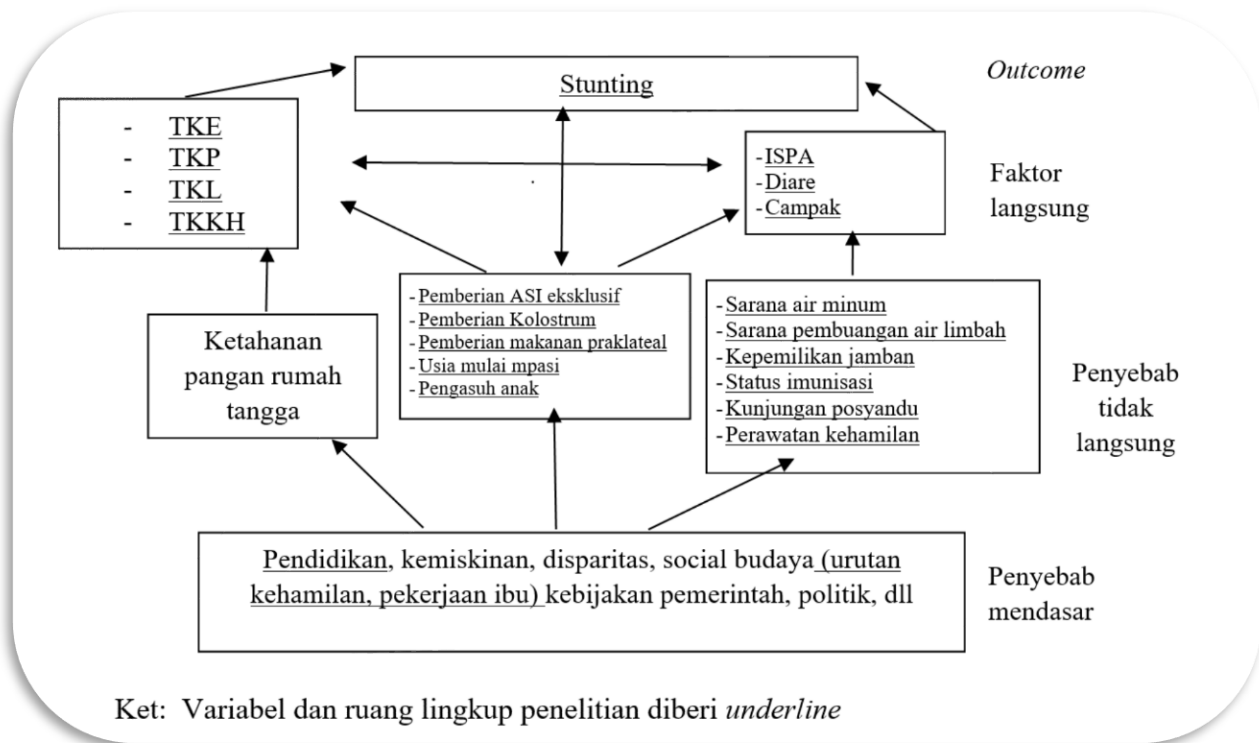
Stunting

Outcome

- TKE
- TKP
- TKL
- TKKH

- ISPA
- Diare
- Campak

Faktor langsung

Ketahanan pangan rumah tangga

- Pemberian ASI eksklusif
- Pemberian Kolostrum
- Pemberian makanan praklateal
- Usia mulai mpasi
- Pengasuh anak

- Sarana air minum
- Sarana pembuangan air limbah
- Kepemilikan jamban
- Status imunisasi
- Kunjungan posyandu
- Perawatan kehamilan

Penyebab tidak langsung

Pendidikan, kemiskinan, disparitas, social budaya (urutan kehamilan, pekerjaan ibu) kebijakan pemerintah, politik, dll

Penyebab mendasar

Ket: Variabel dan ruang lingkup penelitian diberi underline